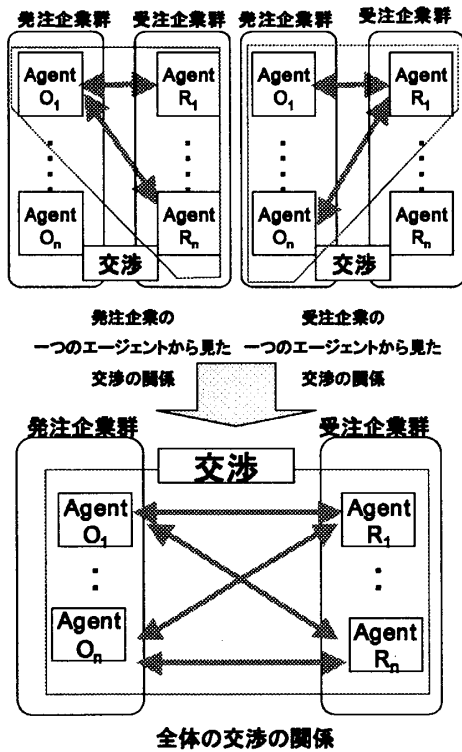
発注企業群 受注企業群 発注企業群 受注企業群

Agent $O_1$
Agent $R_1$
Agent $O_n$
Agent $R_n$
交渉

Agent $O_1$
Agent $R_1$
Agent $O_n$
Agent $R_n$
交渉

発注企業の 一つのエージェントから見た 交渉の関係

受注企業の 一つのエージェントから見た 交渉の関係

発注企業群 受注企業群

交渉

Agent $O_1$
Agent $R_1$
Agent $O_n$
Agent $R_n$

全体の交渉の関係